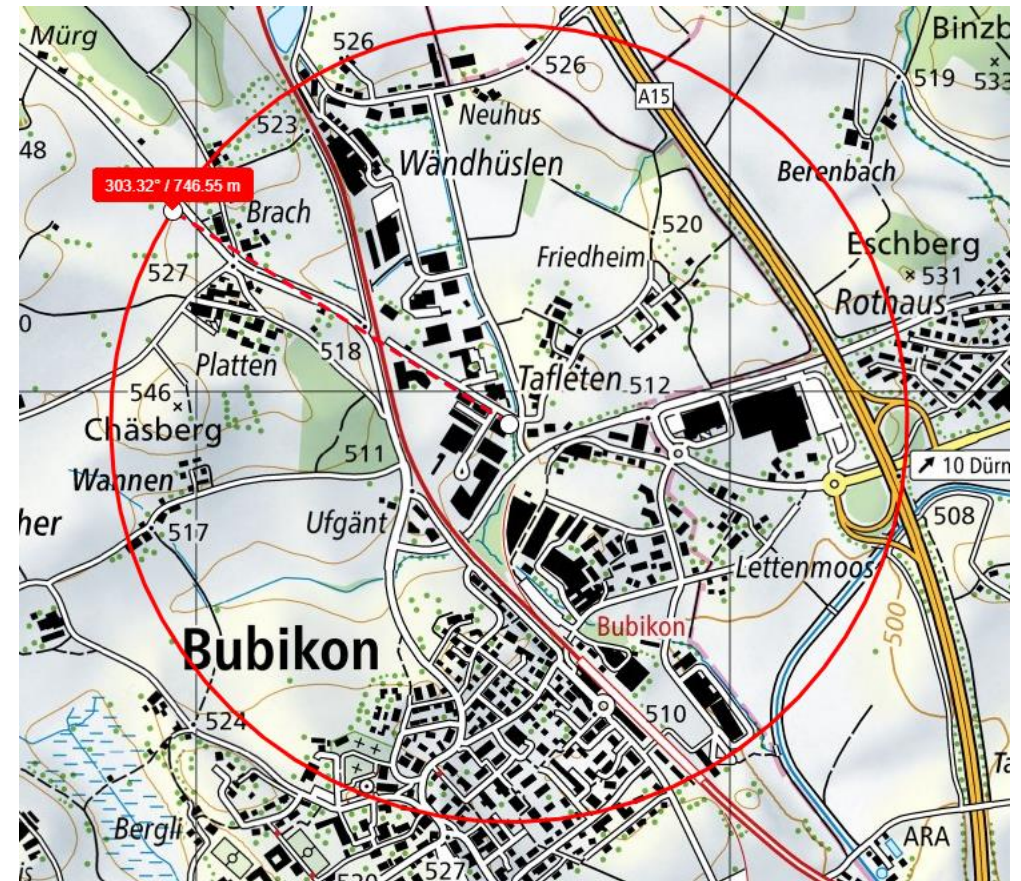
Mürg
526
526
A15
Binzb
519
533
48
523
Neuhus
Wändhüslen
Berenbach
303.32° / 746.55 m
Brach
520
Friedheim
Eschberg
531
527
Rothaus
0
518
Platten
Tafleten
512
546
Chäsberg
511
10 Dürn
Wannen
Ufgänt
508
her
517
Lettenmoos
500
Bubikon
Bubikon
510
524
Ta
Bergli
ARA
520
527
is